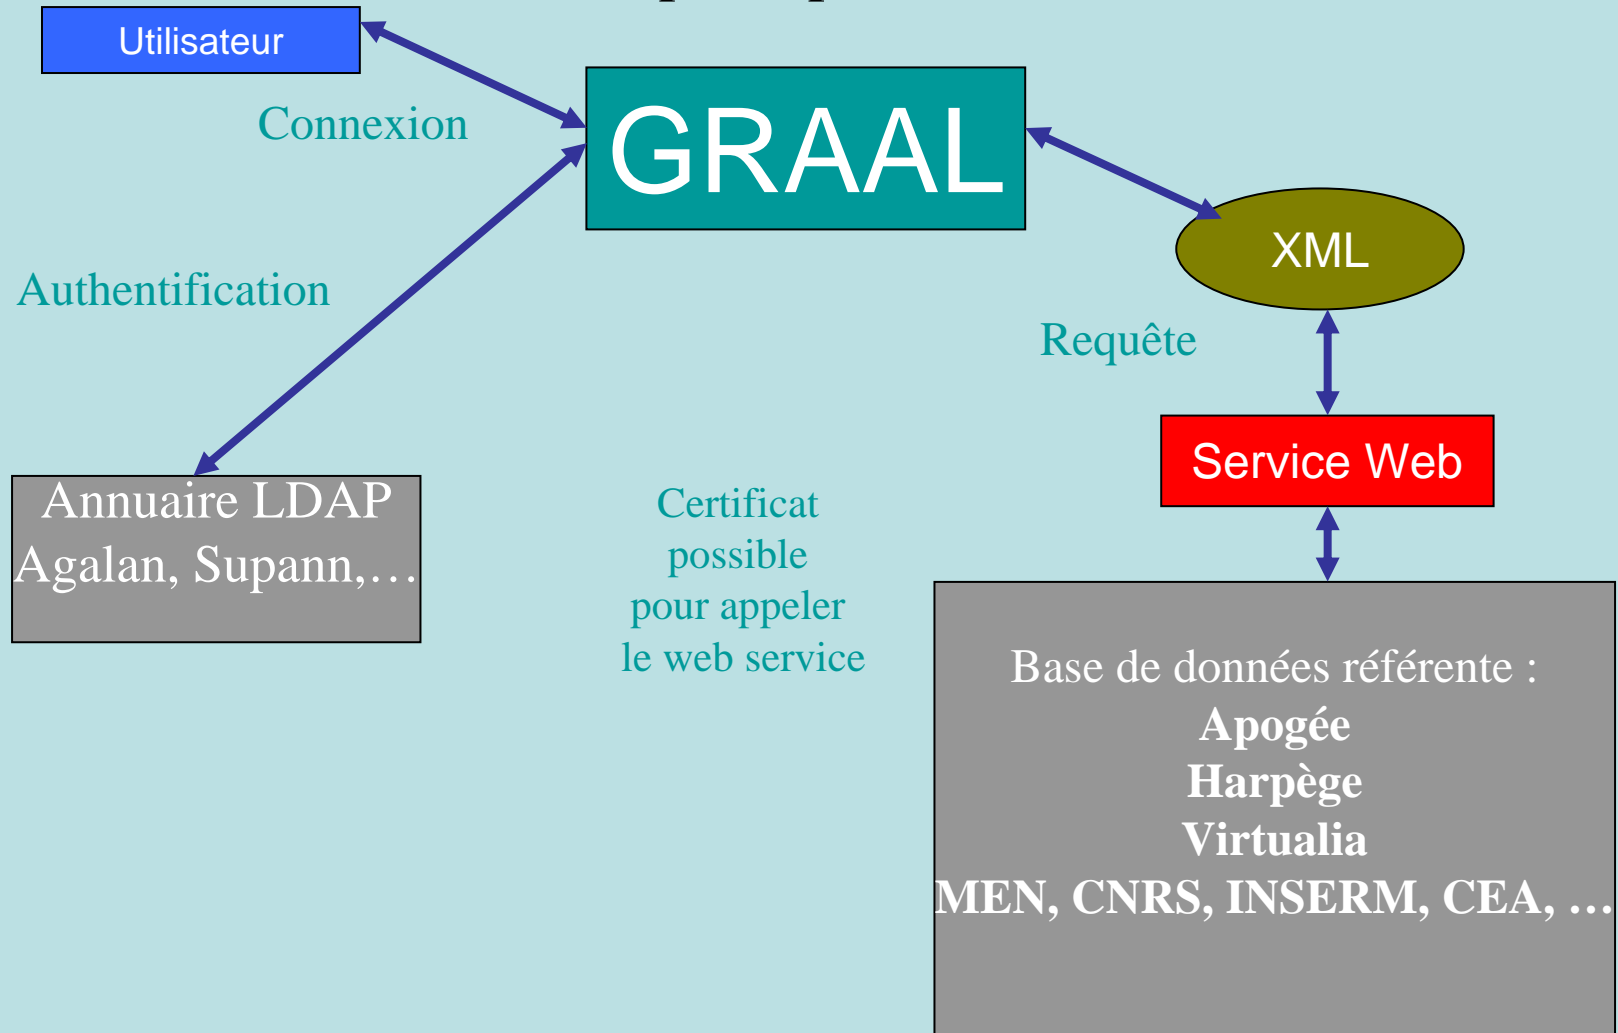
Utilisateur

Connexion

GRAAL

XML

Authentification

Requête

Service Web

Annuaire LDAP
Agalan, Supann,…

Certificat
possible
pour appeler
le web service

Base de données référente :
**Apogée**
**Harpège**
**Virtualia**
**MEN, CNRS, INSERM, CEA, …**